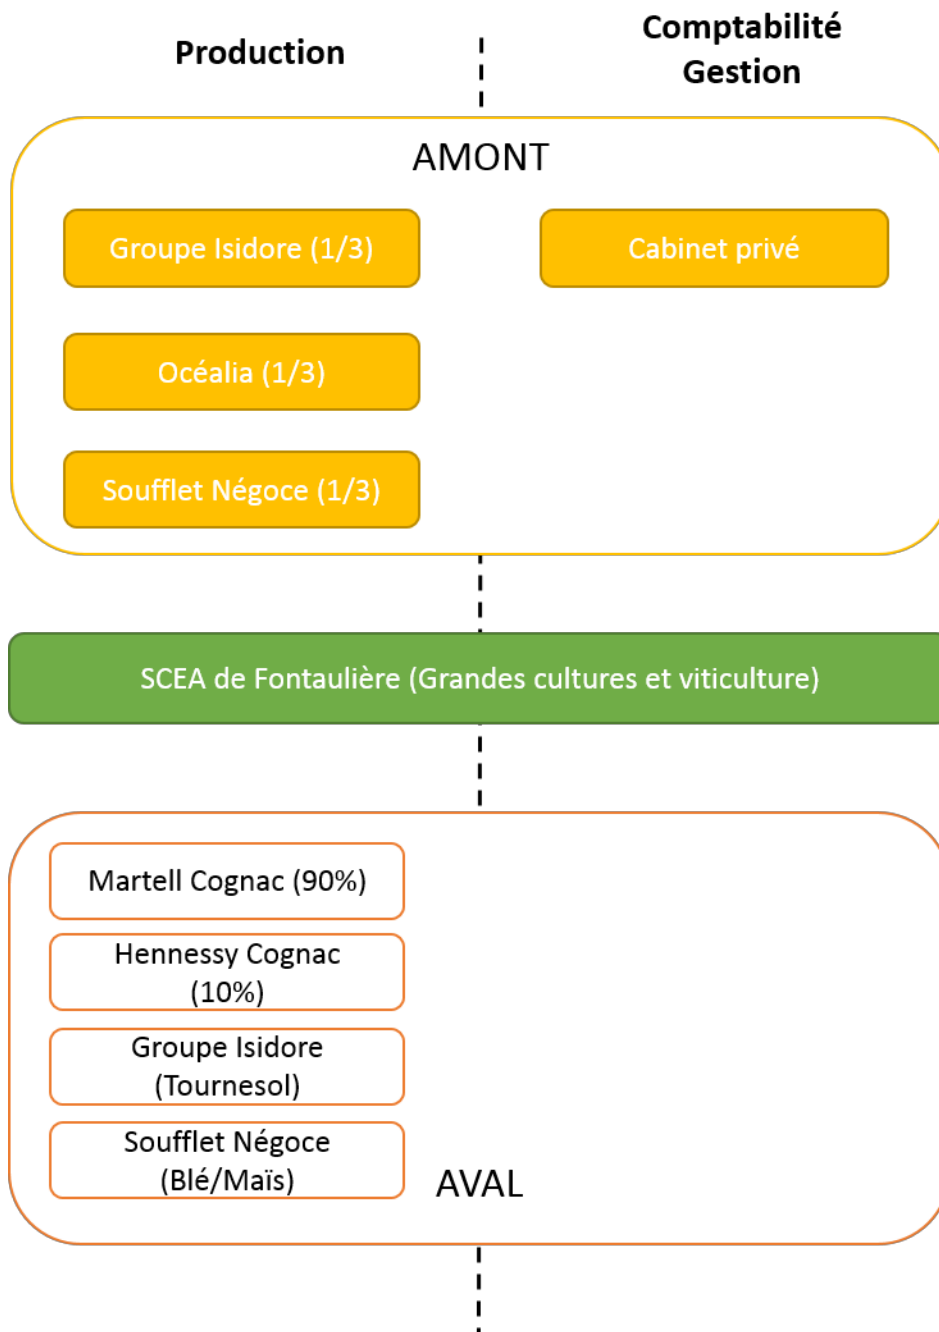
Production

Comptabilité Gestion

AMONT

Groupe Isidore (1/3)

Cabinet privé

Océalia (1/3)

Soufflet Négoce (1/3)

SCEA de Fontaulière (Grandes cultures et viticulture)

Martell Cognac (90%)

Hennessy Cognac (10%)

Groupe Isidore (Tournesol)

Soufflet Négoce (Blé/Maïs)

AVAL